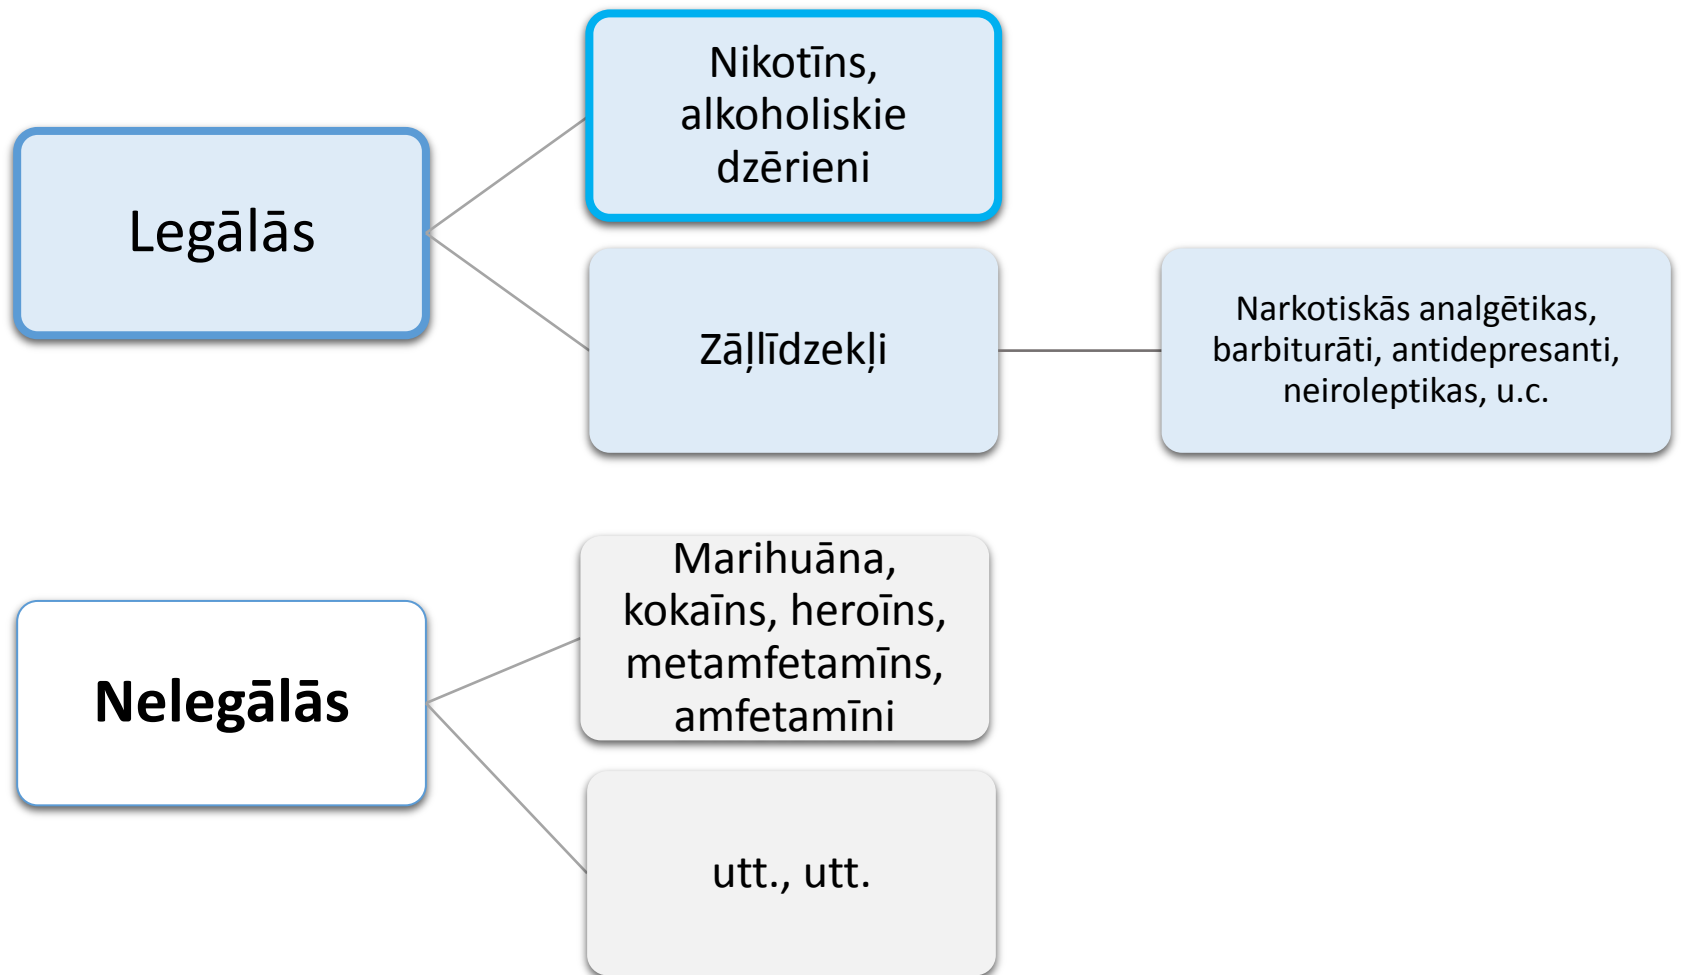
Legālās

Nikotīns, alkoholiskie dzērieni

Zāļlīdzekļi

Narkotiskās analgētikas, barbiturāti, antidepresanti, neiroleptikas, u.c.

Nelegālās

Marihuāna, kokaīns, heroīns, metamfetamīns, amfetamīni

utt., utt.